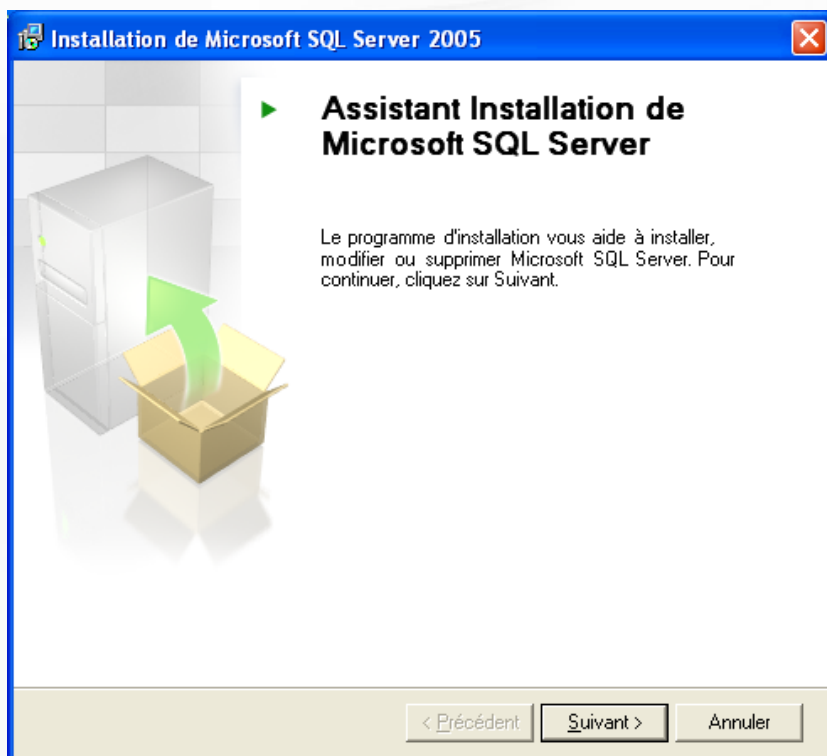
Installation de Microsoft SQL Server 2005

Assistant Installation de Microsoft SQL Server

Le programme d'installation vous aide à installer, modifier ou supprimer Microsoft SQL Server. Pour continuer, cliquez sur Suivant.

< Précédent
Suivant >
Annuler